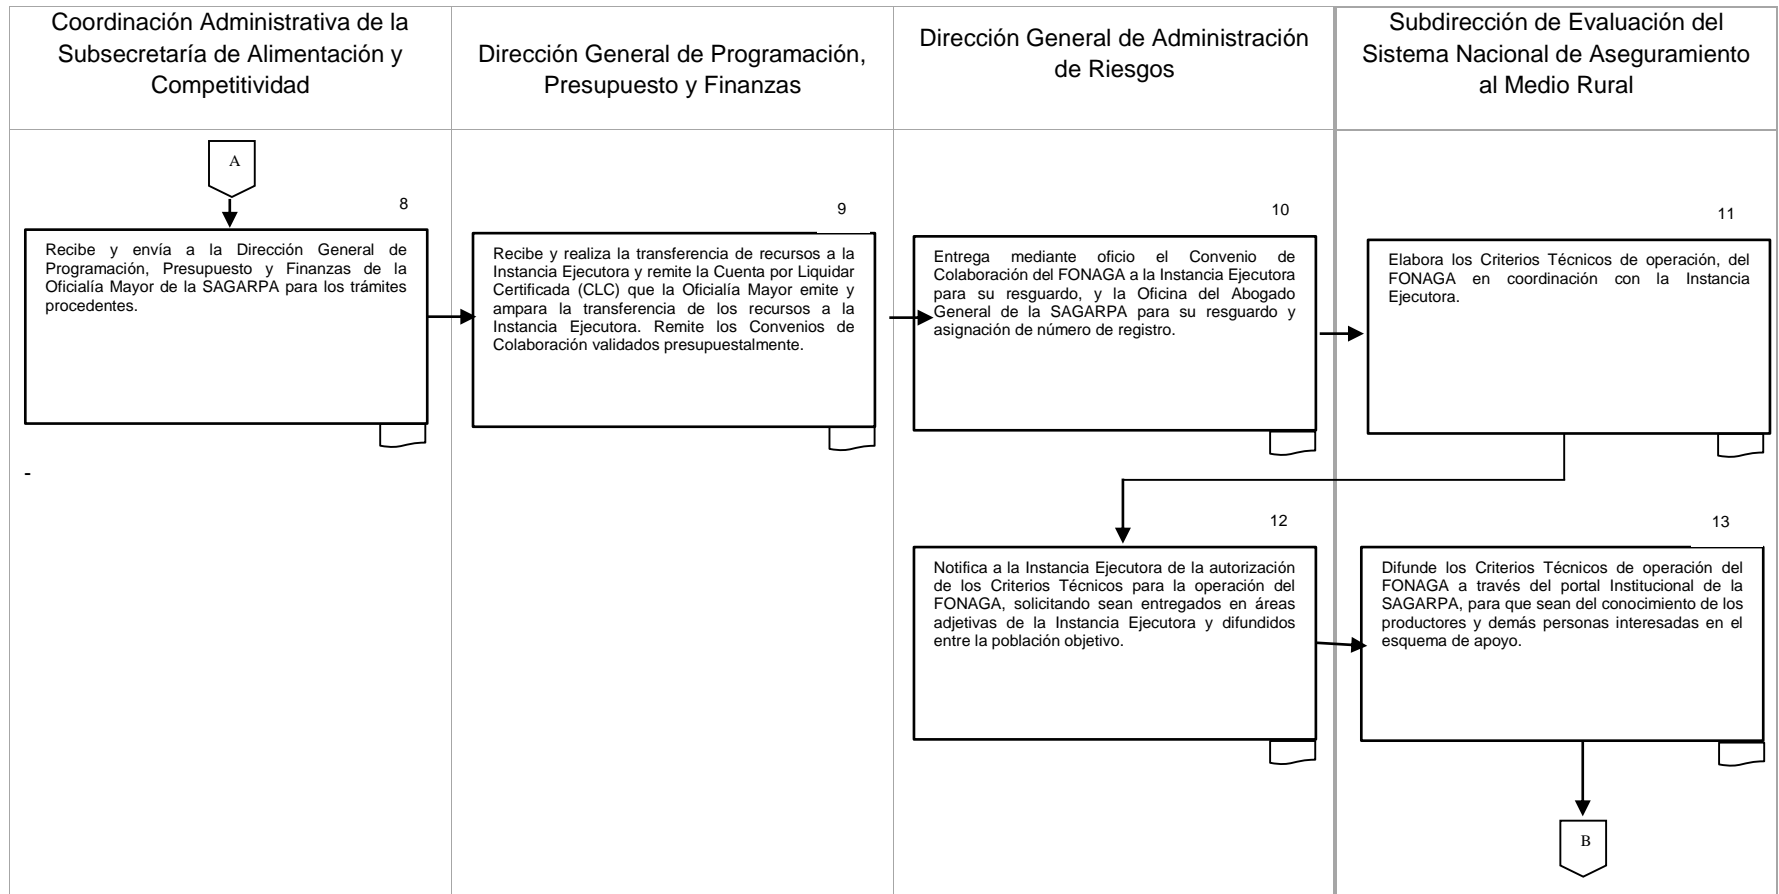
Coordinación Administrativa de la Subsecretaría de Alimentación y Competitividad

Dirección General de Programación, Presupuesto y Finanzas

Dirección General de Administración de Riesgos

Subdirección de Evaluación del Sistema Nacional de Aseguramiento al Medio Rural

A

8

Recibe y envía a la Dirección General de Programación, Presupuesto y Finanzas de la Oficialía Mayor de la SAGARPA para los trámites procedentes.

9

Recibe y realiza la transferencia de recursos a la Instancia Ejecutora y remite la Cuenta por Liquidar Certificada (CLC) que la Oficialía Mayor emite y ampara la transferencia de los recursos a la Instancia Ejecutora. Remite los Convenios de Colaboración validados presupuestalmente.

10

Entrega mediante oficio el Convenio de Colaboración del FONAGA a la Instancia Ejecutora para su resguardo, y la Oficina del Abogado General de la SAGARPA para su resguardo y asignación de número de registro.

11

Elabora los Criterios Técnicos de operación, del FONAGA en coordinación con la Instancia Ejecutora.

-

12

Notifica a la Instancia Ejecutora de la autorización de los Criterios Técnicos para la operación del FONAGA, solicitando sean entregados en áreas adjetivas de la Instancia Ejecutora y difundidos entre la población objetivo.

13

Difunde los Criterios Técnicos de operación del FONAGA a través del portal Institucional de la SAGARPA, para que sean del conocimiento de los productores y demás personas interesadas en el esquema de apoyo.

B